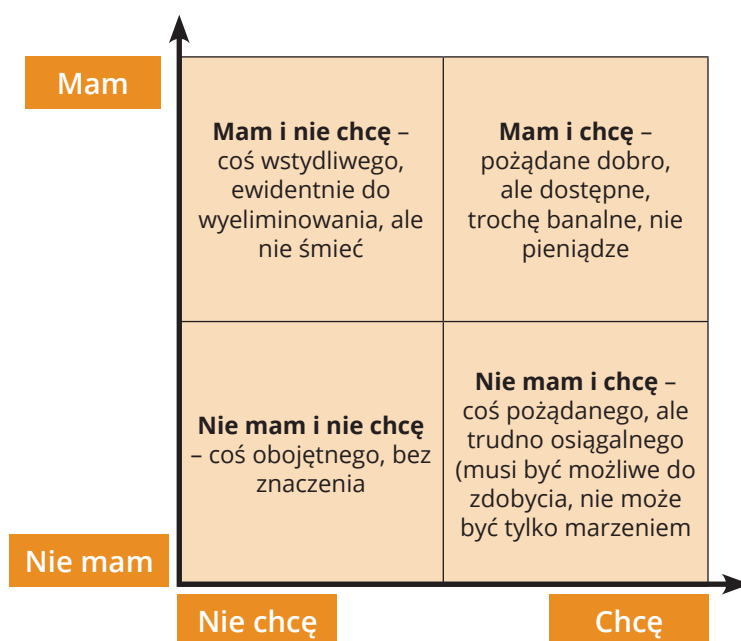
Mam

Mam i nie chcę – coś wstydliwego, ewidentnie do wyeliminowania, ale nie śmieć

Mam i chcę – pożądane dobro, ale dostępne, trochę banalne, nie pieniądze

Nie mam i nie chcę – coś obojętnego, bez znaczenia

Nie mam i chcę – coś pożądanego, ale trudno osiągalnego (musi być możliwe do zdobycia, nie może być tylko marzeniem

Nie mam

Nie chcę

Chcę